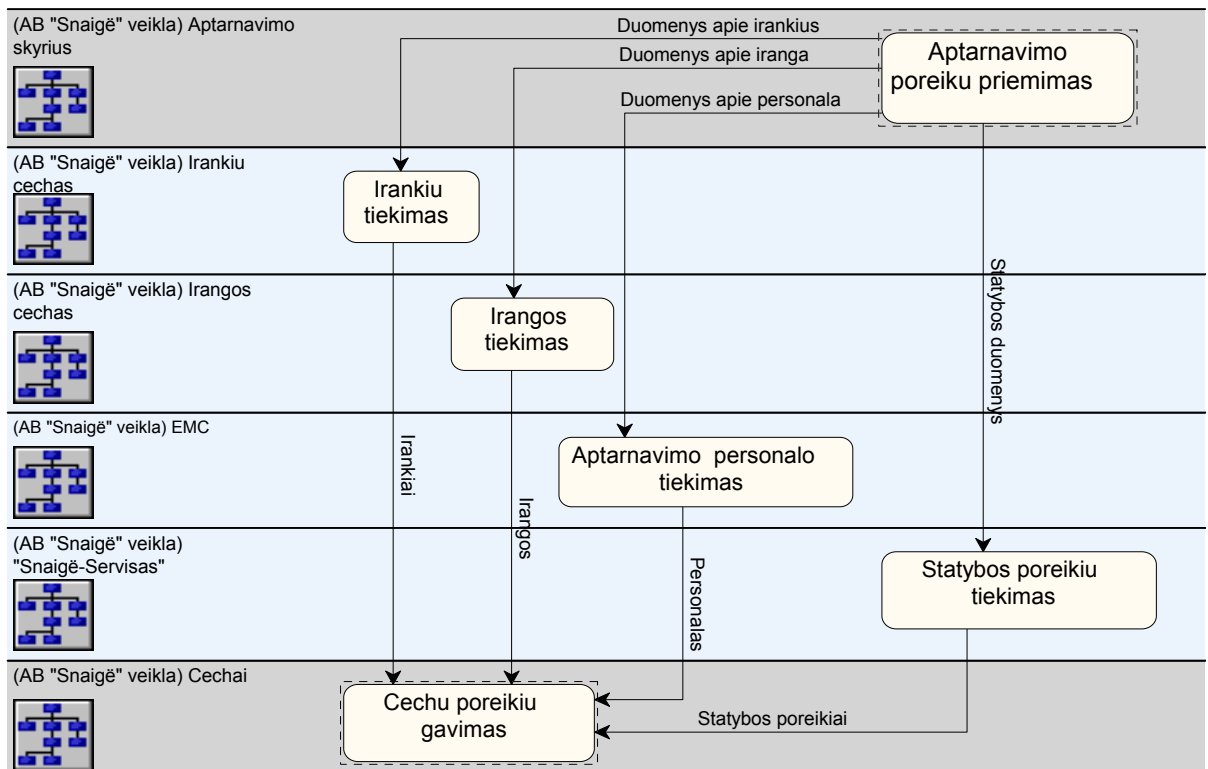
(AB "Snaigė" veikla) Aptarnavimo skyrius

Duomenys apie irankius

Duomenys apie iranga

Duomenys apie personala

Aptarnavimo poreiku priemimas

(AB "Snaigė" veikla) Irankiu cechas

Irankiu tiekimas

(AB "Snaigė" veikla) Irangos cechas

Irangos tiekimas

Statybos duomenys

(AB "Snaigė" veikla) EMC

Irankiai

Aptarnavimo personalo tiekimas

Irangos

(AB "Snaigė" veikla) "Snaigė-Servisas"

Personalas

Statybos poreikiu tiekimas

(AB "Snaigė" veikla) Cechai

Cechu poreikiu gavimas

Statybos poreikiai